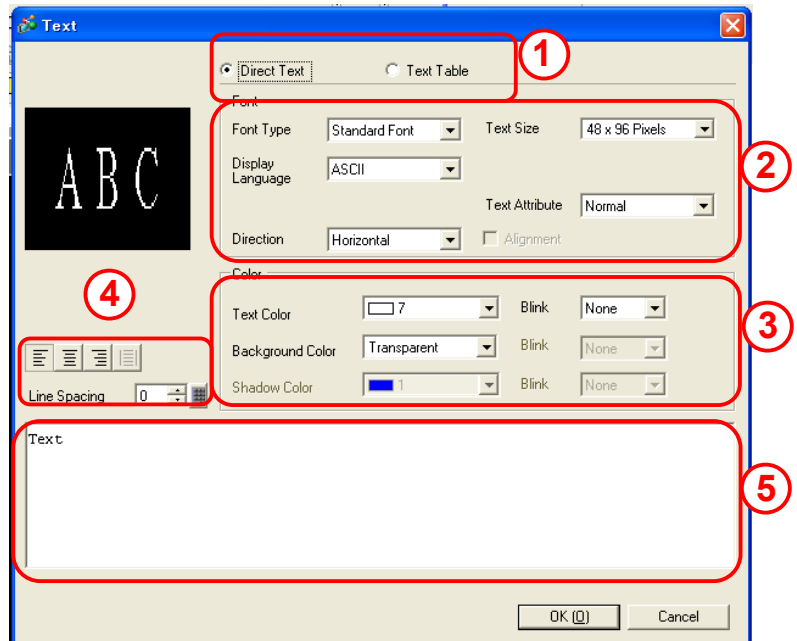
Text

Direct Text
Text Table

1

ABC

Font

Font Type
Standard Font
Text Size
48 x 96 Pixels

Display Language
ASCII

Text Attribute
Normal

Direction
Horizontal
Alignment

2

Color

Text Color
7
Blink
None

Background Color
Transparent
Blink
None

Shadow Color
1
Blink
None

3

4

Line Spacing
0

Text

5

OK (O)
Cancel